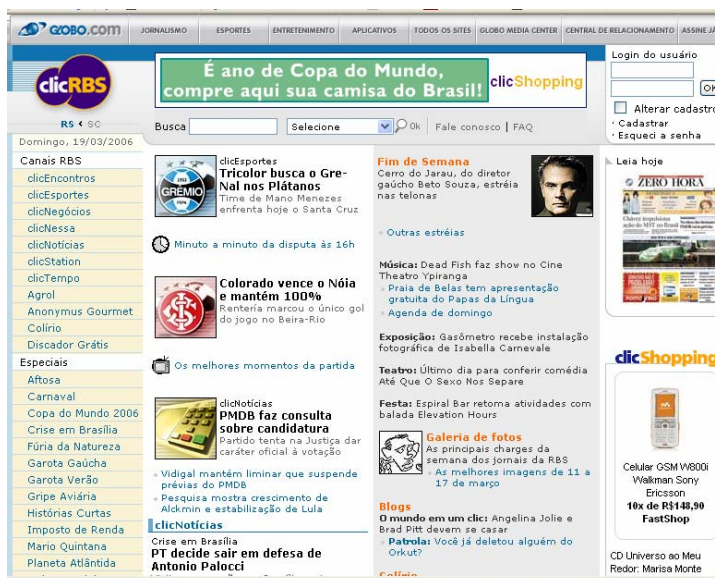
GLOBO.COM | JORNALISMO | ESPORTES | ENTRETENIMENTO | APLICATIVOS | TODOS OS SITES | GLOBO MEDIA CENTER | CENTRAL DE RELACIONAMENTO | ASSINE JÁ

clicRBS

É ano de Copa do Mundo, compre aqui sua camisa do Brasil! clicShopping

Login do usuário
OK
Alterar cadastro
· Cadastrar
· Esqueci a senha

RS • SC
Busca | Selecione | Ok | Fale conosco | FAQ

Domingo, 19/03/2006

Canais RBS
clicEncontros
clicEsportes
clicNegócios
clicNessa
clicNotícias
clicStation
clicTempo
Agrol
Anonymus Gourmet
Colírio
Discador Grátis

Especiais
Aftosa
Carnaval
Copa do Mundo 2006
Crise em Brasília
Fúria da Natureza
Garota Gaúcha
Garota Verão
Gripe Aviária
Histórias Curtas
Imposto de Renda
Mario Quintana
Planeta Atlântida

clicEsportes
Tricolor busca o Gre-Nal nos Plátanos
Time de Mano Menezes enfrenta hoje o Santa Cruz

Minuto a minuto da disputa às 16h

Colorado vence o Nóia e mantém 100%
Renteria marcou o único gol do jogo no Beira-Rio

Os melhores momentos da partida

clicNotícias
PMDB faz consulta sobre candidatura
Partido tenta na Justiça dar caráter oficial à votação

· Vidigal mantém liminar que suspende prévias do PMDB
· Pesquisa mostra crescimento de Alckmin e estabilização de Lula

clicNotícias
Crise em Brasília
PT decide sair em defesa de Antonio Palocci

Fim de Semana
Cerro do Jarau, do diretor gaúcho Beto Souza, estréia nas telonas

· Outras estréias

Música: Dead Fish faz show no Cine Theatro Ypiranga
· Praia de Belas tem apresentação gratuita do Papas da Língua
· Agenda de domingo

Exposição: Gasômetro recebe instalação fotográfica de Isabella Carnevale

Teatro: Último dia para conferir comédia Até Que O Sexo Nos Separe

Festa: Espiral Bar retoma atividades com balada Elevation Hours

Galeria de fotos
As principais charges da semana dos jornais da RBS
· As melhores imagens de 11 a 17 de março

Blogs
O mundo em um clic: Angelina Jolie e Brad Pitt devem se casar
· Patrola: Você já deletou alguém do Orkut?

Colírio

Leia hoje
ZERO HORA

clicShopping
Celular GSM W800i Walkman Sony Ericsson
10x de R$148,90
FastShop

CD Universo ao Meu Redor: Marisa Monte